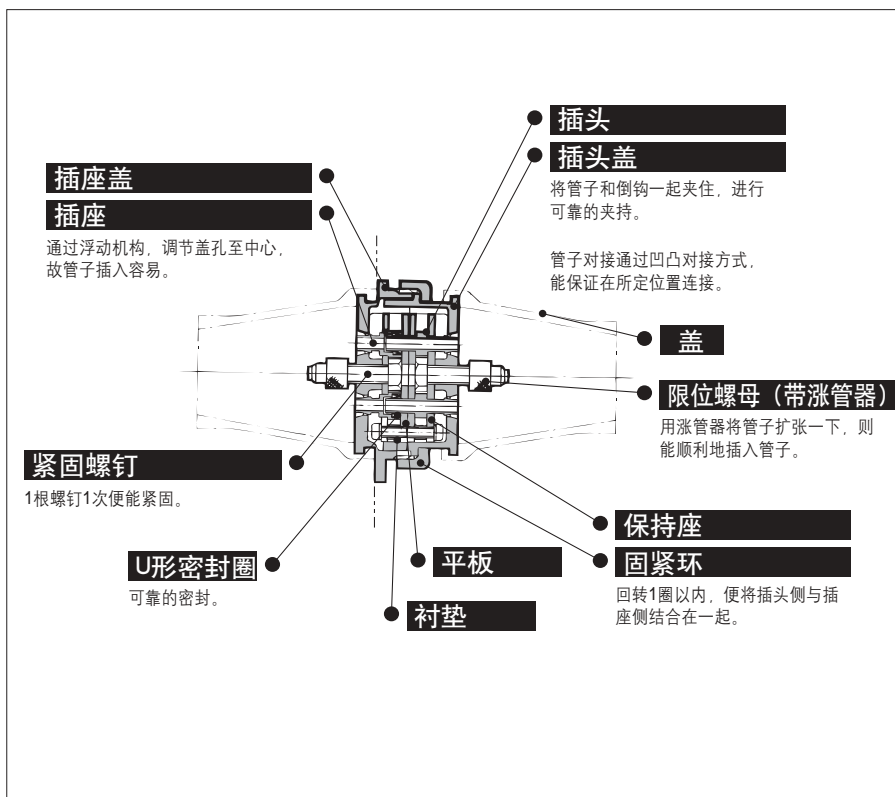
插头

插头盖

将管子和倒钩一起夹住，进行可靠的夹持。

管子对接通过凹凸对接方式，能保证在所定位置连接。

插座盖

插座

通过浮动机构，调节盖孔至中心，故管子插入容易。

盖

限位螺母（带涨管器）

用涨管器将管子扩张一下，则能顺利地插入管子。

紧固螺钉

1根螺钉1次便能紧固。

保持座

U形密封圈

可靠的密封。

平板

固紧环

回转1圈以内，便将插头侧与插座侧结合在一起。

衬垫